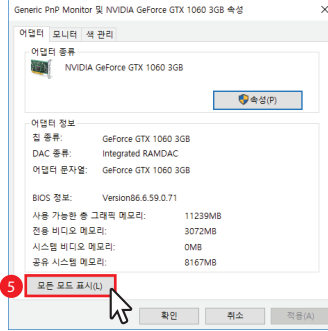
Generic PnP Monitor 및 NVIDIA GeForce GTX 1060 3GB 속성

어댑터 모니터 색 관리

어댑터 종류

NVIDIA GeForce GTX 1060 3GB

속성(P)

어댑터 정보

칩 종류: GeForce GTX 1060 3GB
DAC 종류: Integrated RAMDAC
어댑터 문자열: GeForce GTX 1060 3GB
BIOS 정보: Version86.6.59.0.71

사용 가능한 총 그래픽 메모리: 11239MB
전용 비디오 메모리: 3072MB
시스템 비디오 메모리: 0MB
공유 시스템 메모리: 8167MB

5

모든 모드 표시(L)

확인 취소 적용(A)